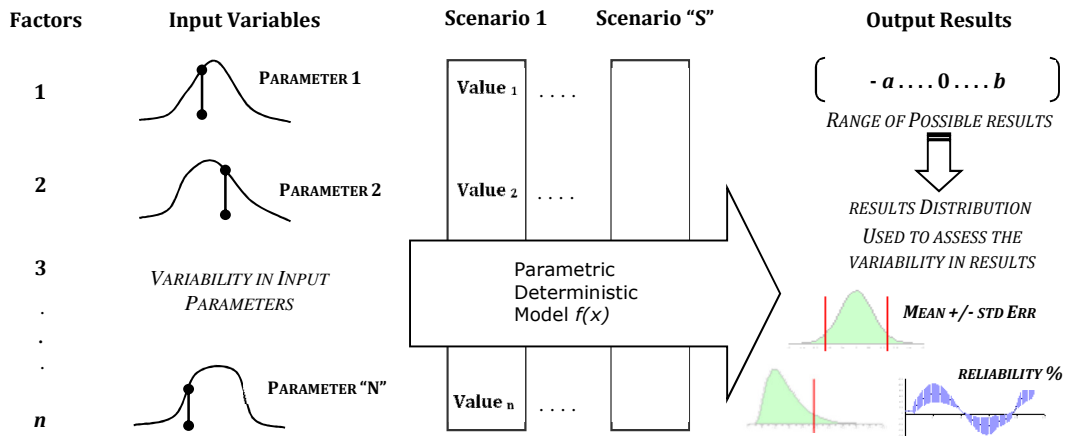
Factors

Input Variables

Scenario 1

Scenario "S"

Output Results

1

PARAMETER 1

Value $_1$

. . . .

$( \ - a \ldots . \ 0 \ldots . \ b \ )$

RANGE OF POSSIBLE RESULTS

2

PARAMETER 2

Value $_2$

. . . .

RESULTS DISTRIBUTION USED TO ASSESS THE VARIABILITY IN RESULTS

3

VARIABILITY IN INPUT PARAMETERS

Parametric Deterministic Model $f(x)$

.

.

.

MEAN +/- STD ERR

PARAMETER "N"

Value $_n$

. . . .

RELIABILITY %

$n$